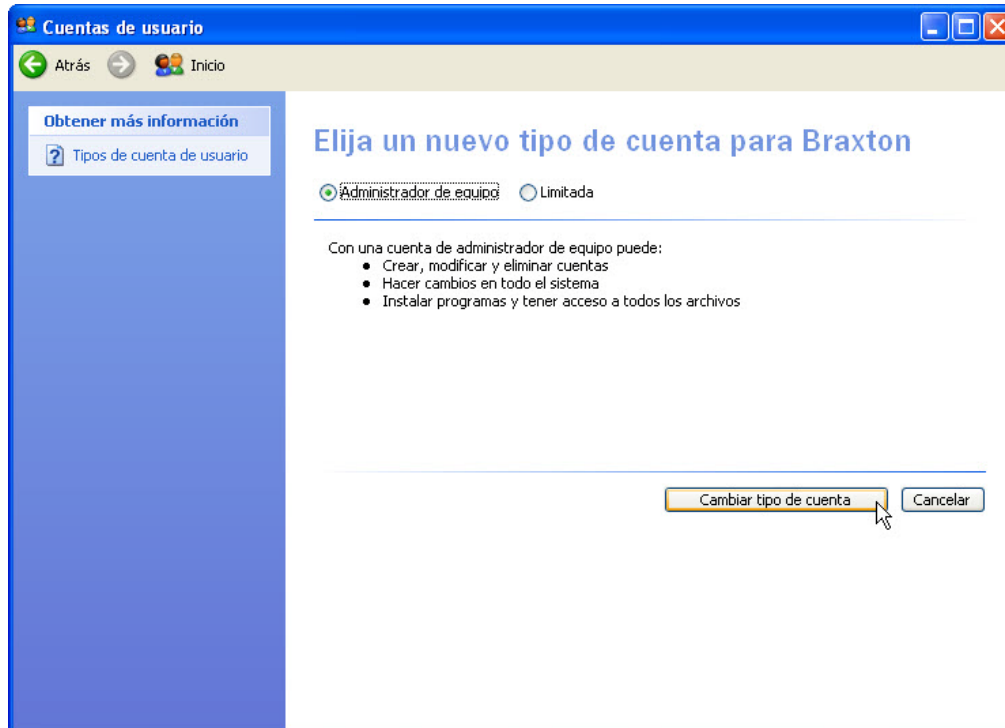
Cuentas de usuario

Atrás Inicio

Obtener más información

Tipos de cuenta de usuario

Elija un nuevo tipo de cuenta para Braxton

Administrador de equipo Limitada

Con una cuenta de administrador de equipo puede:
- Crear, modificar y eliminar cuentas
- Hacer cambios en todo el sistema
- Instalar programas y tener acceso a todos los archivos

Cambiar tipo de cuenta Cancelar